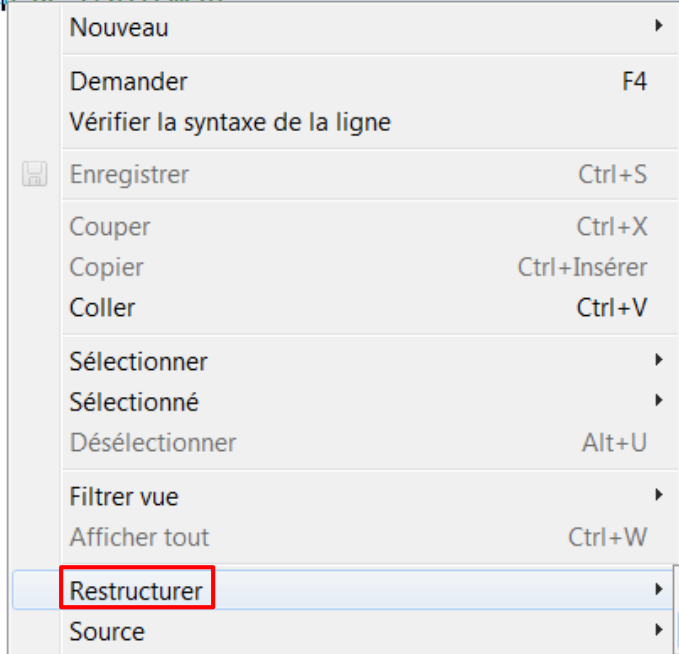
Nouveau

Demander F4
Vérifier la syntaxe de la ligne

Enregistrer Ctrl+S

Couper Ctrl+X
Copier Ctrl+Insérer
Coller Ctrl+V

Sélectionner
Sélectionné
Désélectionner Alt+U

Filtrer vue
Afficher tout Ctrl+W

Restructurer
Source